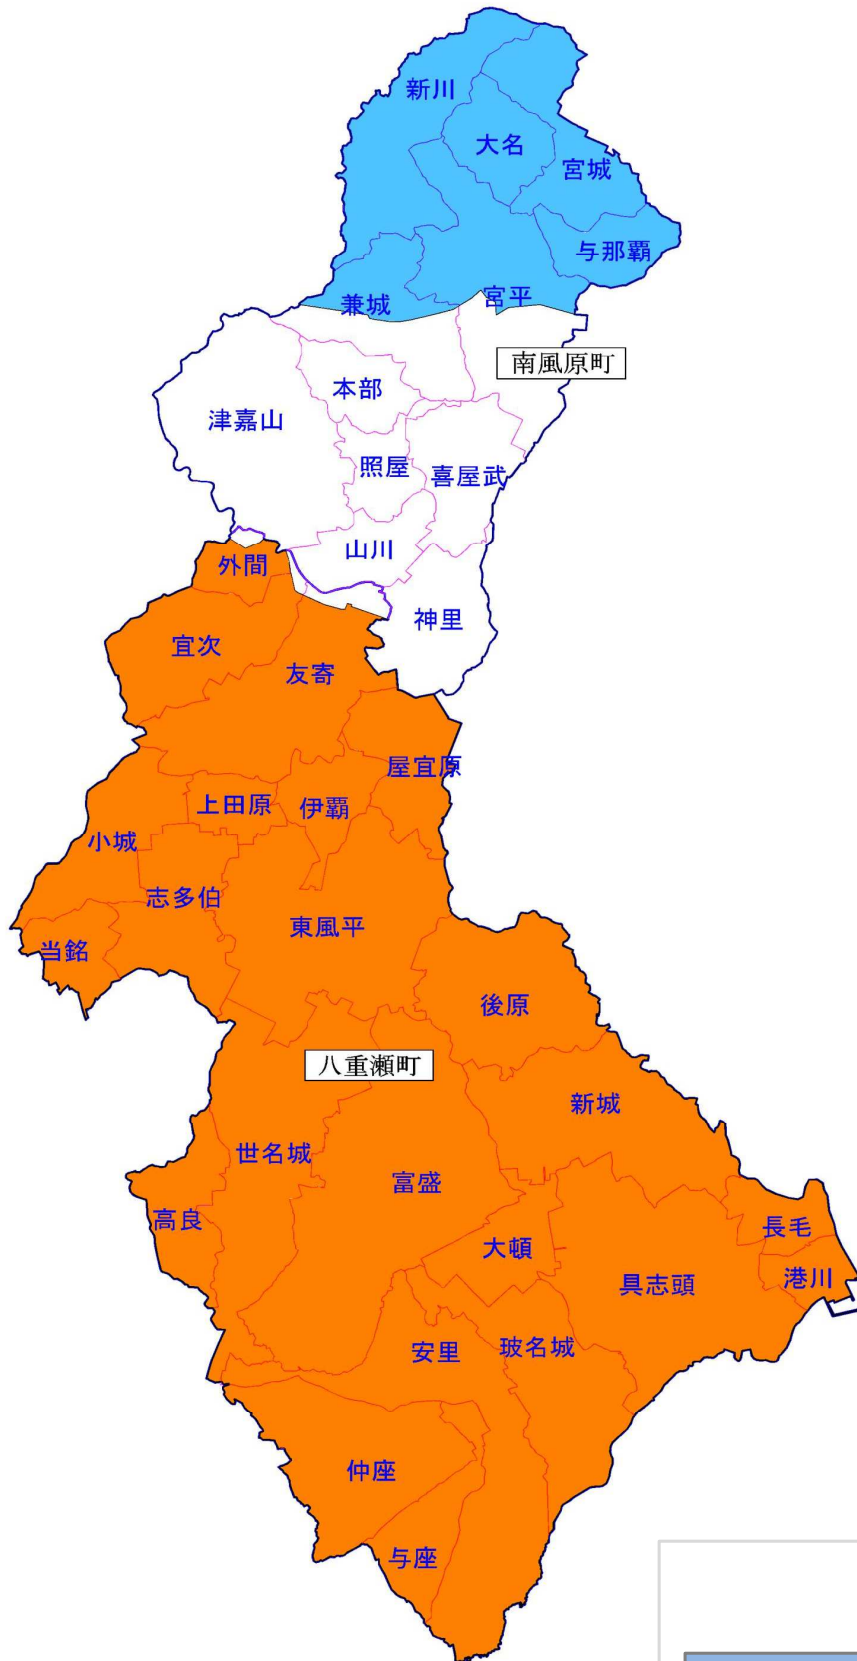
新川
大名
宮城
与那覇
兼城
宮平
南風原町
本部
津嘉山
照屋
喜屋武
山川
外間
神里
宜次
友寄
屋宜原
上田原
伊覇
小城
志多伯
当銘
東風平
後原
八重瀬町
新城
世名城
富盛
高良
長毛
大頓
具志頭
港川
安里
玻名城
仲座
与座